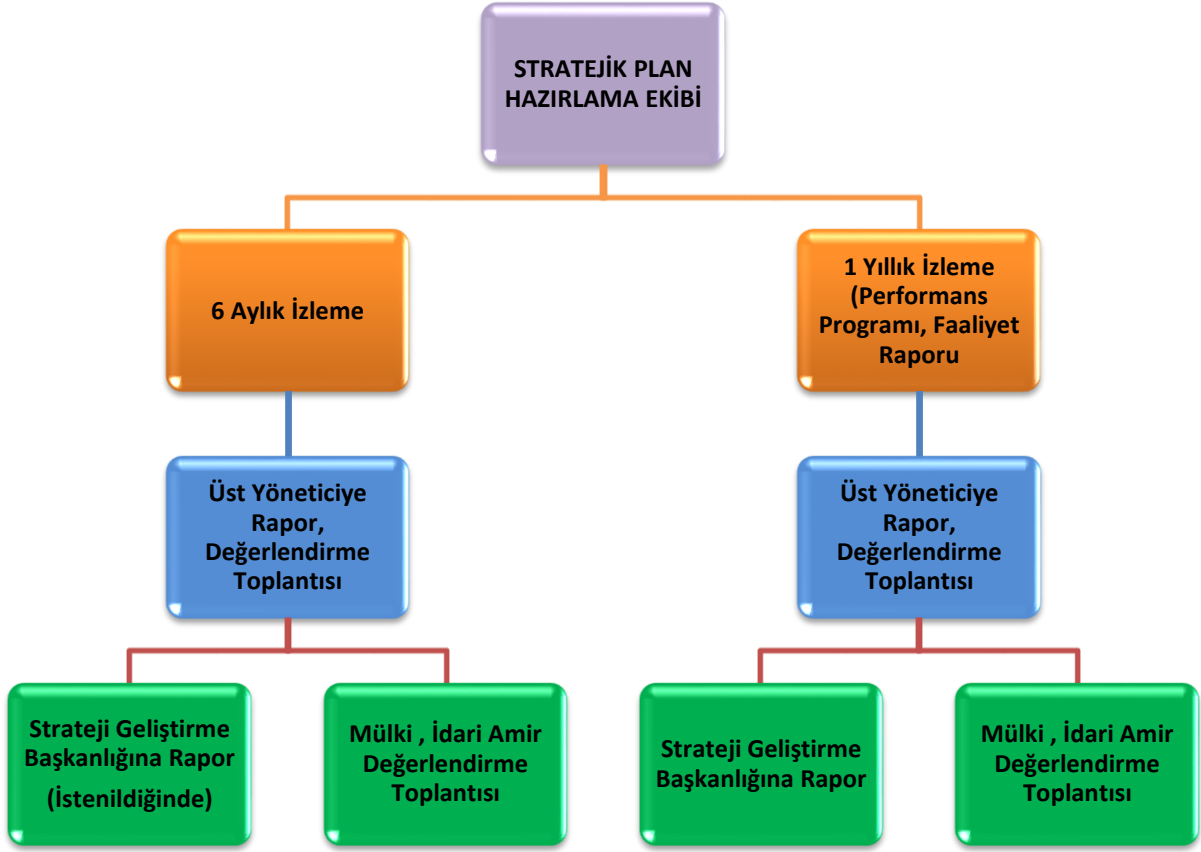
STRATEJİK PLAN HAZIRLAMA EKİBİ

6 Aylık İzleme

1 Yıllık İzleme (Performans Programı, Faaliyet Raporu

Üst Yöneticiye Rapor, Değerlendirme Toplantısı

Üst Yöneticiye Rapor, Değerlendirme Toplantısı

Strateji Geliştirme Başkanlığına Rapor (İstenildiğinde)

Mülki , İdari Amir Değerlendirme Toplantısı

Strateji Geliştirme Başkanlığına Rapor

Mülki , İdari Amir Değerlendirme Toplantısı